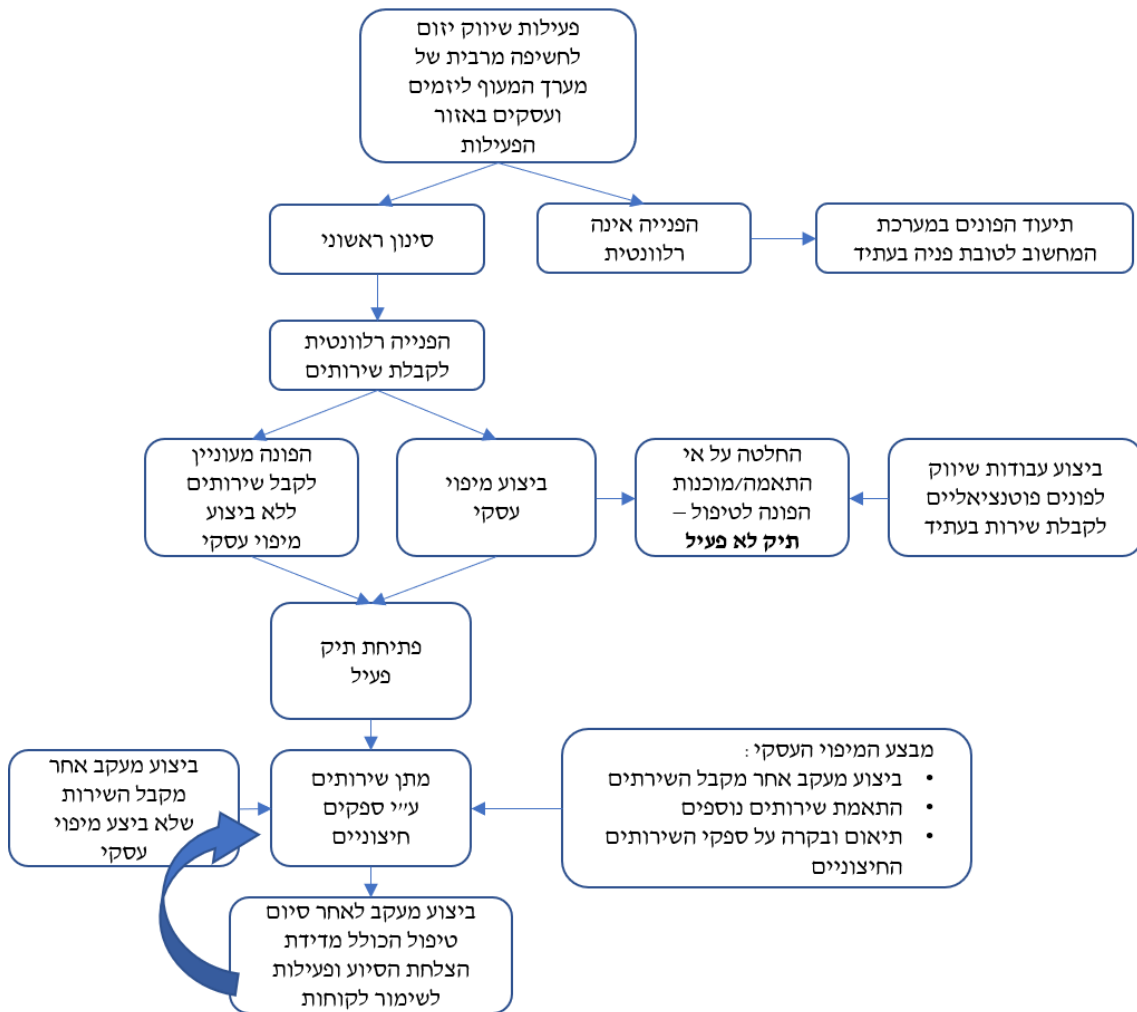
פעילות שיווק יזום לחשיפה מרבית של מערך המעוף ליזמים ועסקים באזור הפעילות

סינון ראשוני

הפנייה אינה רלוונטית

תיעוד הפונים במערכת המחשוב לטובת פניה בעתיד

הפנייה רלוונטית לקבלת שירותים

הפונה מעוניין לקבל שירותים ללא ביצוע מיפוי עסקי

ביצוע מיפוי עסקי

החלטה על אי התאמה/מוכנות הפונה לטיפול – **תיק לא פעיל**

ביצוע עבודות שיווק לפונים פוטנציאליים לקבלת שירות בעתיד

פתיחת תיק פעיל

ביצוע מעקב אחר מקבל השירות שלא ביצע מיפוי עסקי

מתן שירותים ע"י ספקים חיצוניים

מבצע המיפוי העסקי:
• ביצוע מעקב אחר מקבל השירתים
• התאמת שירותים נוספים
• תיאום ובקרה על ספקי השירותים החיצוניים

ביצוע מעקב לאחר סיום טיפול הכולל מדידת הצלחת הסיוע ופעילות לשימור לקוחות